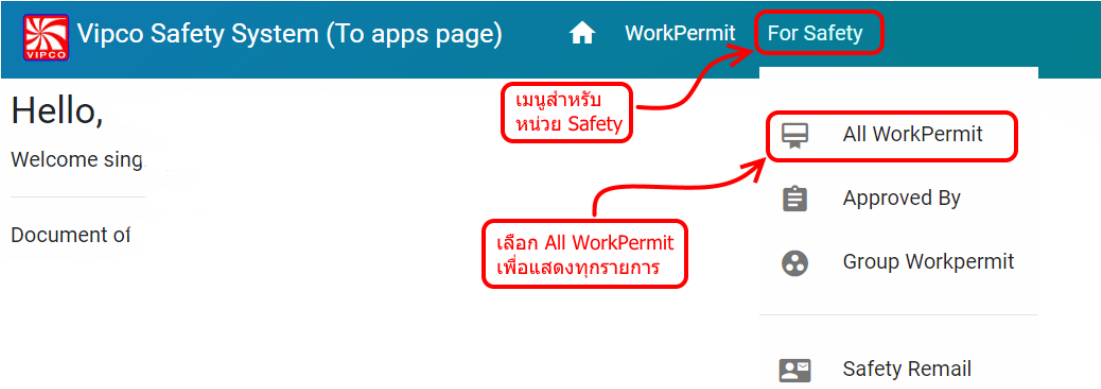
VIPCO Vipco Safety System (To apps page) WorkPermit For Safety

Hello,

Welcome sing

Document of

เมนูสำหรับ หน่วย Safety

All WorkPermit

Approved By

Group Workpermit

Safety Remail

เลือก All WorkPermit เพื่อแสดงทุกรายการ